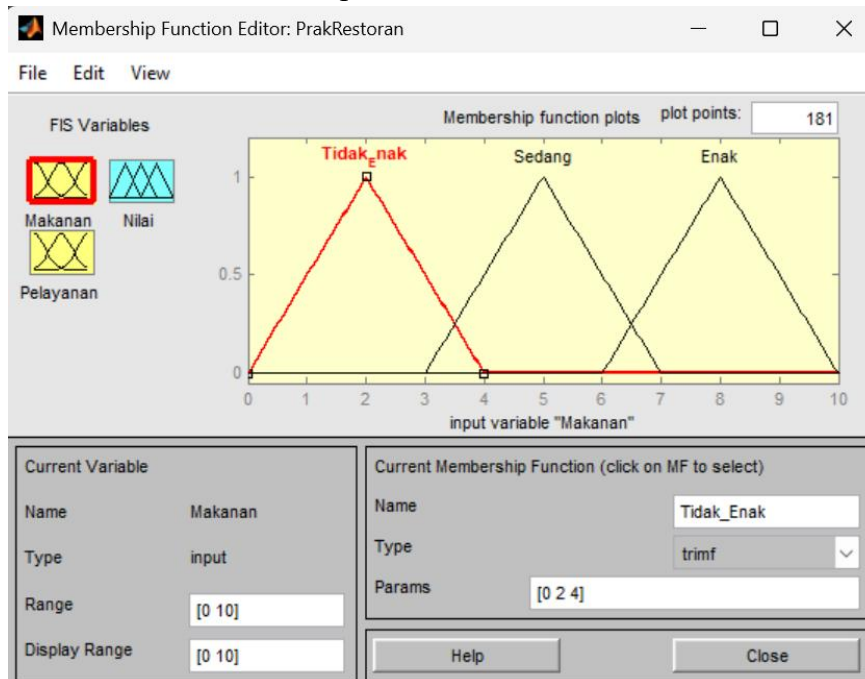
Membership Function Editor: PrakRestoran

File Edit View

FIS Variables

Makanan Nilai

Pelayanan

Membership function plots plot points: 181

Tidak$_E$nak Sedang Enak

1

0.5

0

0 1 2 3 4 5 6 7 8 9 10

input variable "Makanan"

Current Variable

Name Makanan

Type input

Range [0 10]

Display Range [0 10]

Current Membership Function (click on MF to select)

Name Tidak_Enak

Type trimf

Params [0 2 4]

Help Close